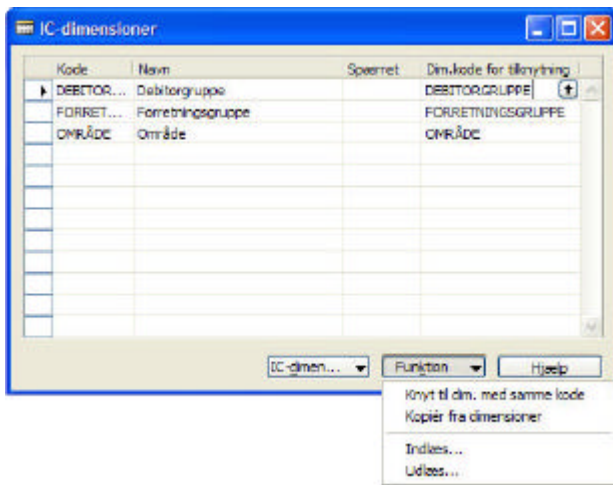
IC-dimensioner

| Kode | Navn | Spærret | Dim.kode for tilknytning |
|---|---|---|---|
| DEBITOR... | Debitorgruppe | | DEBITOR.GRUPPE |
| FORRET... | Forretningsgruppe | | FORRETNINGSGRUPPE |
| OMRÅDE | Område | | OMRÅDE |

IC-dimen... Funktion Hjælp

Knyt til dim. med samme kode
Kopiér fra dimensioner
Indlæs...
Udlæs...